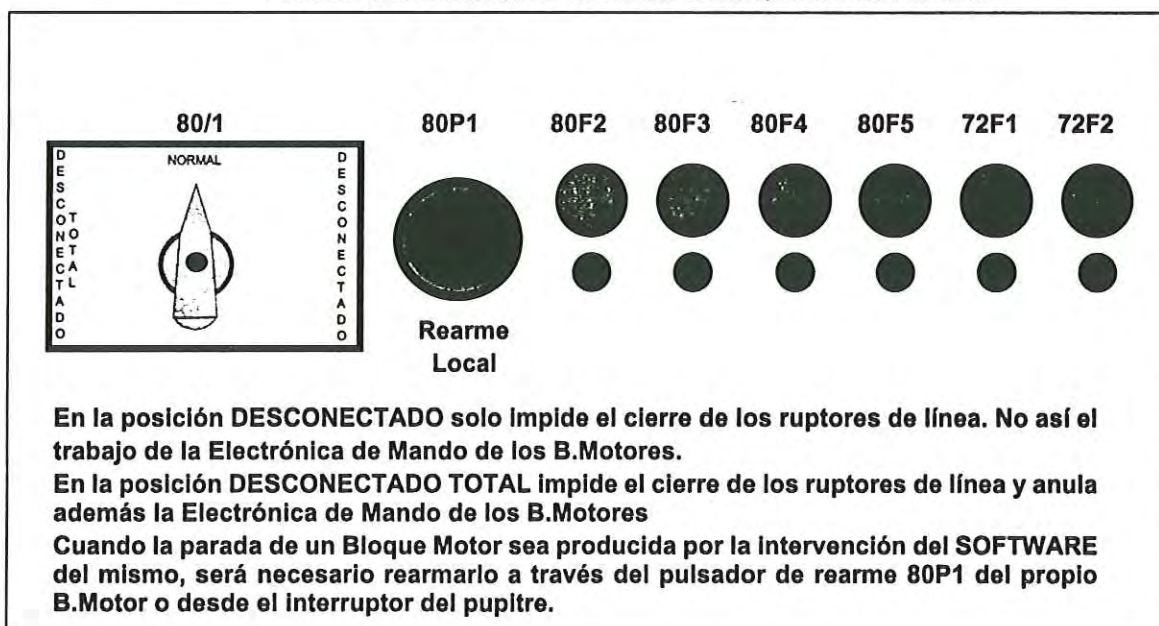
80/1

DESCONECTADO

NORMAL

TOTAL

DESCONECTADO

80P1

Rearme Local

80F2

80F3

80F4

80F5

72F1

72F2

En la posición DESCONECTADO solo impide el cierre de los ruptores de línea. No así el trabajo de la Electrónica de Mando de los B.Motores.

En la posición DESCONECTADO TOTAL impide el cierre de los ruptores de línea y anula además la Electrónica de Mando de los B.Motores

Cuando la parada de un Bloque Motor sea producida por la intervención del SOFTWARE del mismo, será necesario rearmarlo a través del pulsador de rearme 80P1 del propio B.Motor o desde el interruptor del pupitre.